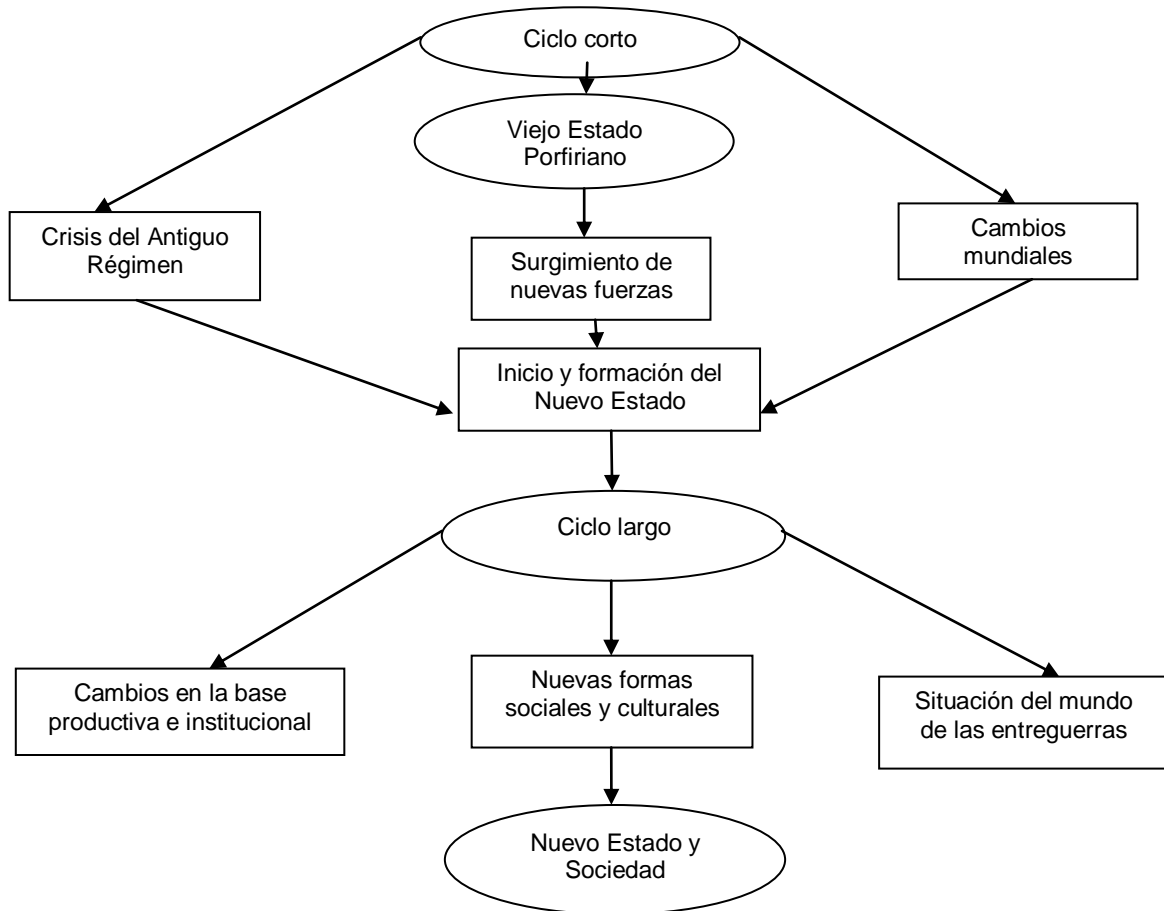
Ciclo corto

Viejo Estado Porfiriano

Crisis del Antiguo Régimen

Surgimiento de nuevas fuerzas

Cambios mundiales

Inicio y formación del Nuevo Estado

Ciclo largo

Cambios en la base productiva e institucional

Nuevas formas sociales y culturales

Situación del mundo de las entreguerras

Nuevo Estado y Sociedad